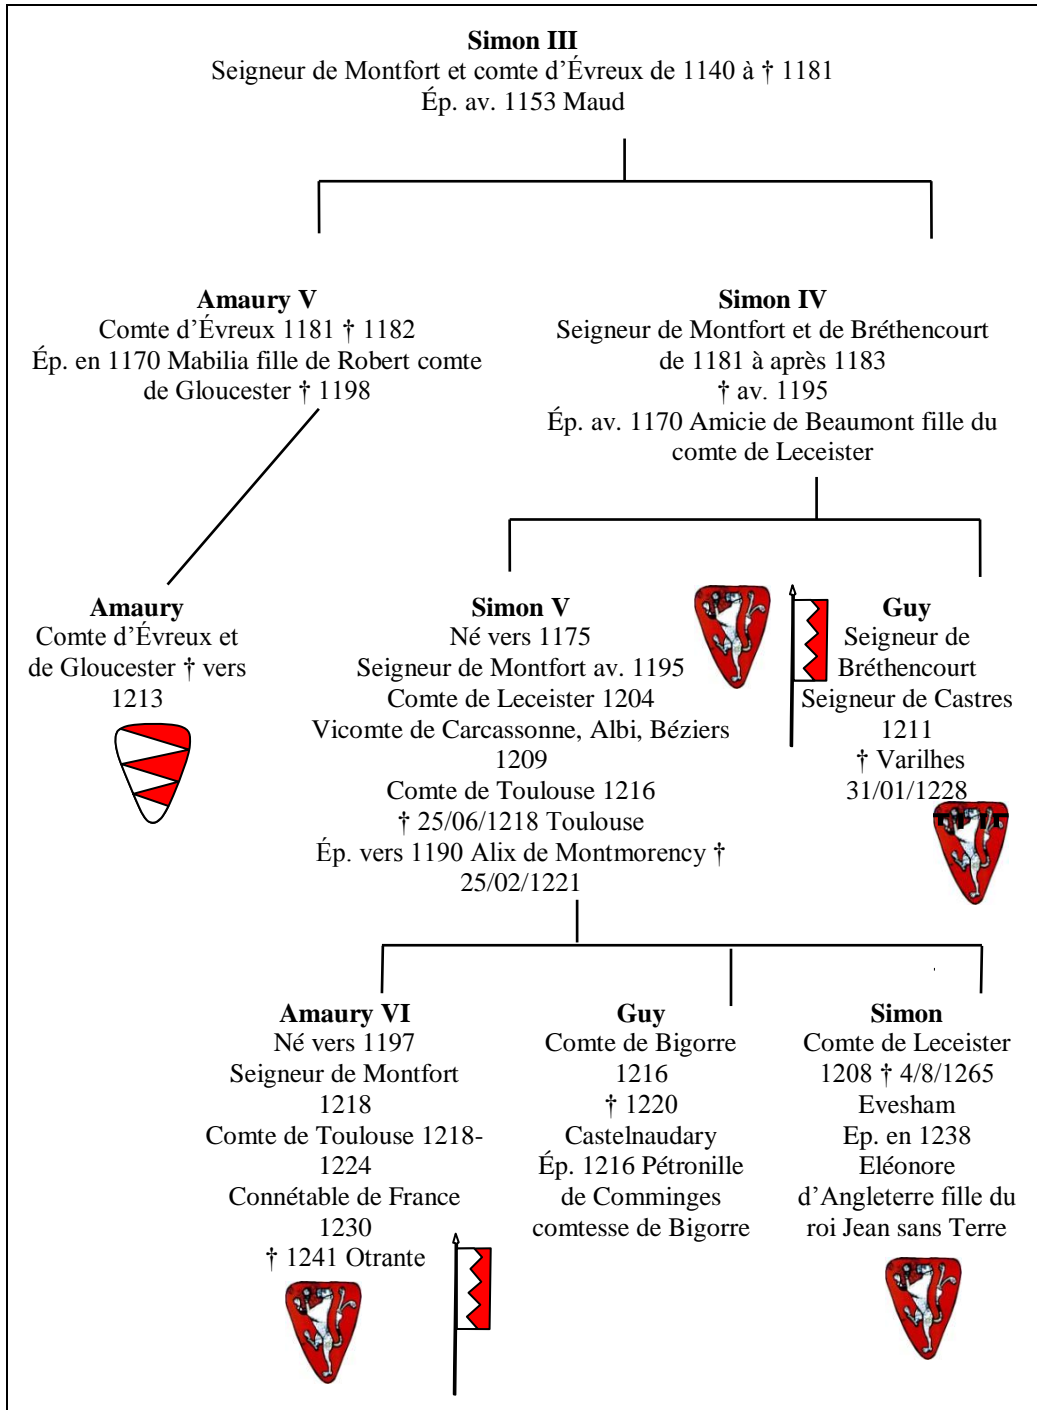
**Simon III**
Seigneur de Montfort et comte d'Évreux de 1140 à † 1181
Ép. av. 1153 Maud

**Amaury V**
Comte d'Évreux 1181 † 1182
Ép. en 1170 Mabilia fille de Robert comte de Gloucester † 1198

**Simon IV**
Seigneur de Montfort et de Bréthencourt de 1181 à après 1183
† av. 1195
Ép. av. 1170 Amicie de Beaumont fille du comte de Leceister

**Amaury**
Comte d'Évreux et de Gloucester † vers 1213

**Simon V**
Né vers 1175
Seigneur de Montfort av. 1195
Comte de Leceister 1204
Vicomte de Carcassonne, Albi, Béziers 1209
Comte de Toulouse 1216
† 25/06/1218 Toulouse
Ép. vers 1190 Alix de Montmorency † 25/02/1221

**Guy**
Seigneur de Bréthencourt
Seigneur de Castres 1211
† Varilhes 31/01/1228

**Amaury VI**
Né vers 1197
Seigneur de Montfort 1218
Comte de Toulouse 1218-1224
Connétable de France 1230
† 1241 Otrante

**Guy**
Comte de Bigorre 1216
† 1220
Castelnaudary
Ép. 1216 Pétronille de Comminges comtesse de Bigorre

**Simon**
Comte de Leceister 1208 † 4/8/1265
Evesham
Ep. en 1238
Eléonore d'Angleterre fille du roi Jean sans Terre